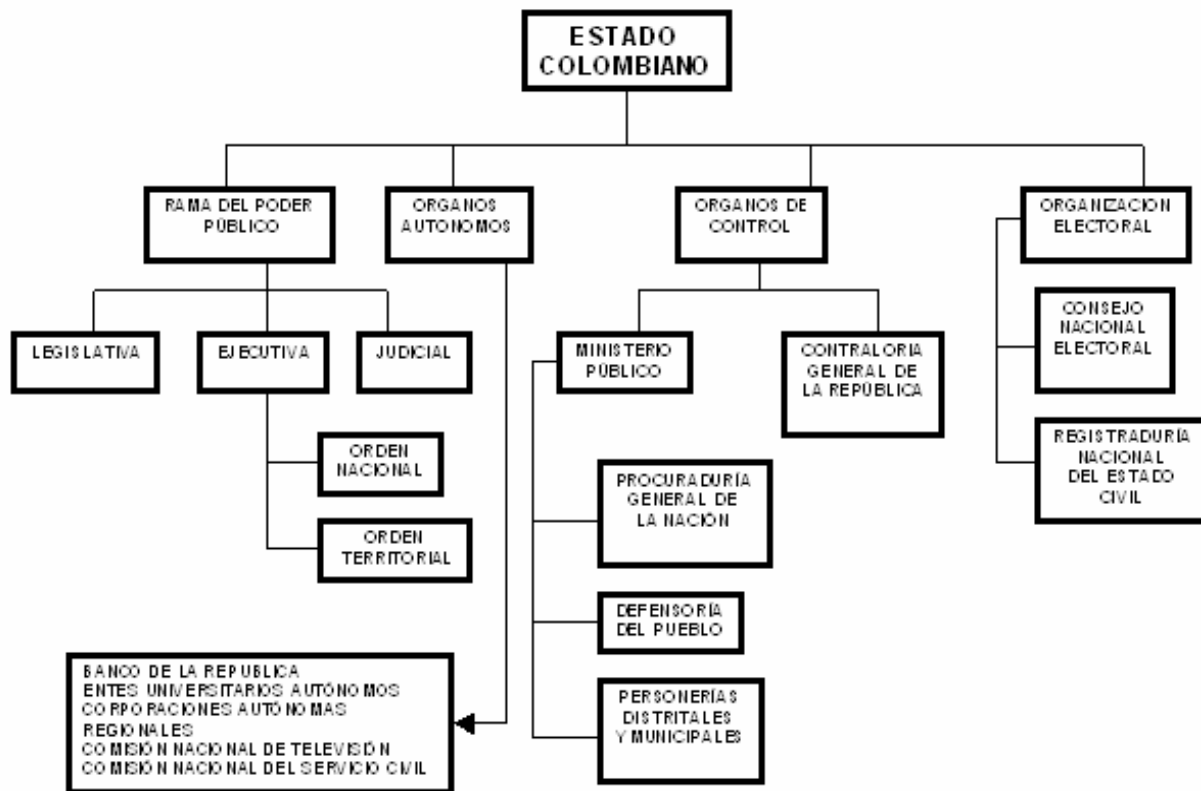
ESTADO COLOMBIANO

RAMA DEL PODER PÚBLICO

ORGANOS AUTONOMOS

ORGANOS DE CONTROL

ORGANIZACION ELECTORAL

LEGISLATIVA

EJECUTIVA

JUDICIAL

ORDEN NACIONAL

ORDEN TERRITORIAL

MINISTERIO PÚBLICO

CONTRALORIA GENERAL DE LA REPÚBLICA

PROCURADURÍA GENERAL DE LA NACIÓN

DEFENSORÍA DEL PUEBLO

PERSONERÍAS DISTRITALES Y MUNICIPALES

CONSEJO NACIONAL ELECTORAL

REGISTRADURÍA NACIONAL DEL ESTADO CIVIL

BANCO DE LA REPUBLICA
ENTES UNIVERSITARIOS AUTÓNOMOS
CORPORACIONES AUTÓNOMAS REGIONALES
COMISIÓN NACIONAL DE TELEVISIÓN
COMISIÓN NACIONAL DEL SERVICIO CIVIL